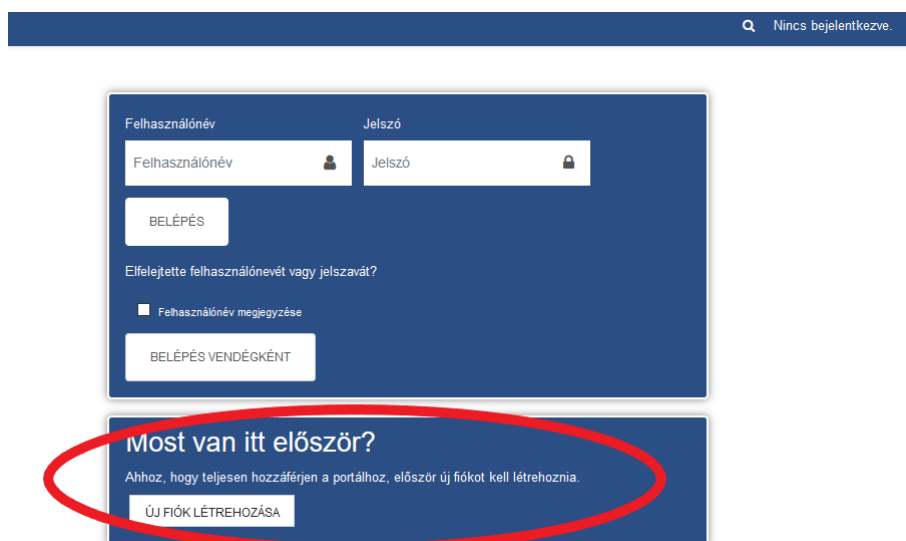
Nincs bejelentkezve.

Felhasználónév

Felhasználónév

Jelszó

Jelszó

BELÉPÉS

Elfelejtette felhasználónevét vagy jelszavát?

Felhasználónév megjegyzése

BELÉPÉS VENDÉGKÉNT

Most van itt először?

Ahhoz, hogy teljesen hozzáférjen a portálhoz, először új fiókot kell létrehoznia.

ÚJ FIÓK LÉTREHOZÁSA